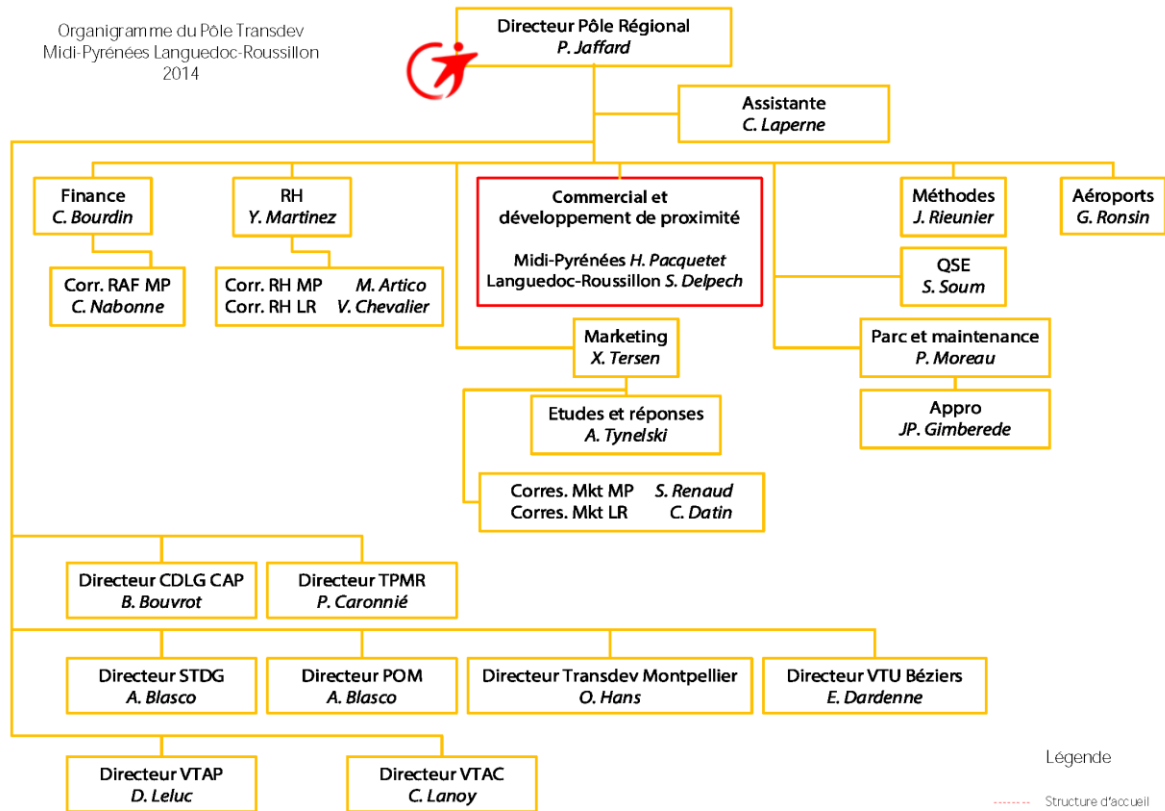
Organigramme du Pôle Transdev
Midi-Pyrénées Languedoc-Roussillon
2014

Directeur Pôle Régional
P. Jaffard

Assistante
C. Laperne

Finance
C. Bourdin

Corr. RAF MP
C. Nabonne

RH
Y. Martinez

Corr. RH MP M. Artico
Corr. RH LR V. Chevalier

Commercial et développement de proximité

Midi-Pyrénées H. Pacquetet
Languedoc-Roussillon S. Delpech

Marketing
X. Tersen

Etudes et réponses
A. Tynelski

Corres. Mkt MP S. Renaud
Corres. Mkt LR C. Datin

Méthodes
J. Rieunier

Aéroports
G. Ronsin

QSE
S. Soum

Parc et maintenance
P. Moreau

Appro
JP. Gimberede

Directeur CDLG CAP
B. Bouvrot

Directeur TPMR
P. Caronnié

Directeur STDG
A. Blasco

Directeur POM
A. Blasco

Directeur Transdev Montpellier
O. Hans

Directeur VTU Béziers
E. Dardenne

Directeur VTAP
D. Leluc

Directeur VTAC
C. Lanoy

Légende

Structure d'accueil